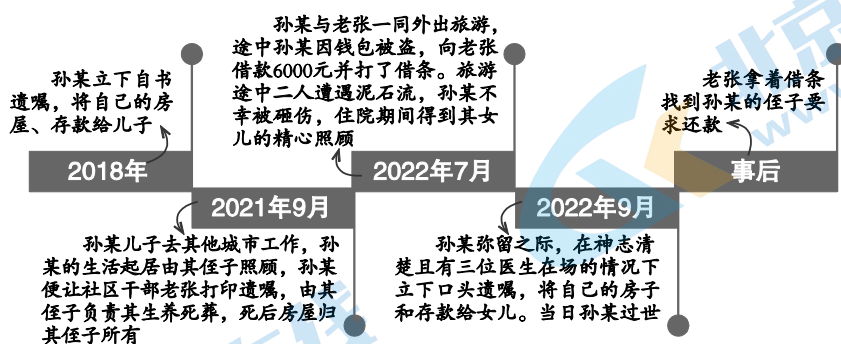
孙某立下自书遗嘱，将自己的房屋、存款给儿子

2018年

2021年9月

孙某儿子去其他城市工作，孙某的生活起居由其侄子照顾，孙某便让社区干部老张打印遗嘱，由其侄子负责其生养死葬，死后房屋归其侄子所有

孙某与老张一同外出旅游，途中孙某因钱包被盗，向老张借款6000元并打了借条。旅游途中二人遭遇泥石流，孙某不幸被砸伤，住院期间得到其女儿的精心照顾

2022年7月

2022年9月

孙某弥留之际，在神志清楚且有三位医生在场的情况下立下口头遗嘱，将自己的房子和存款给女儿。当日孙某过世

老张拿着借条找到孙某的侄子要求还款

事后